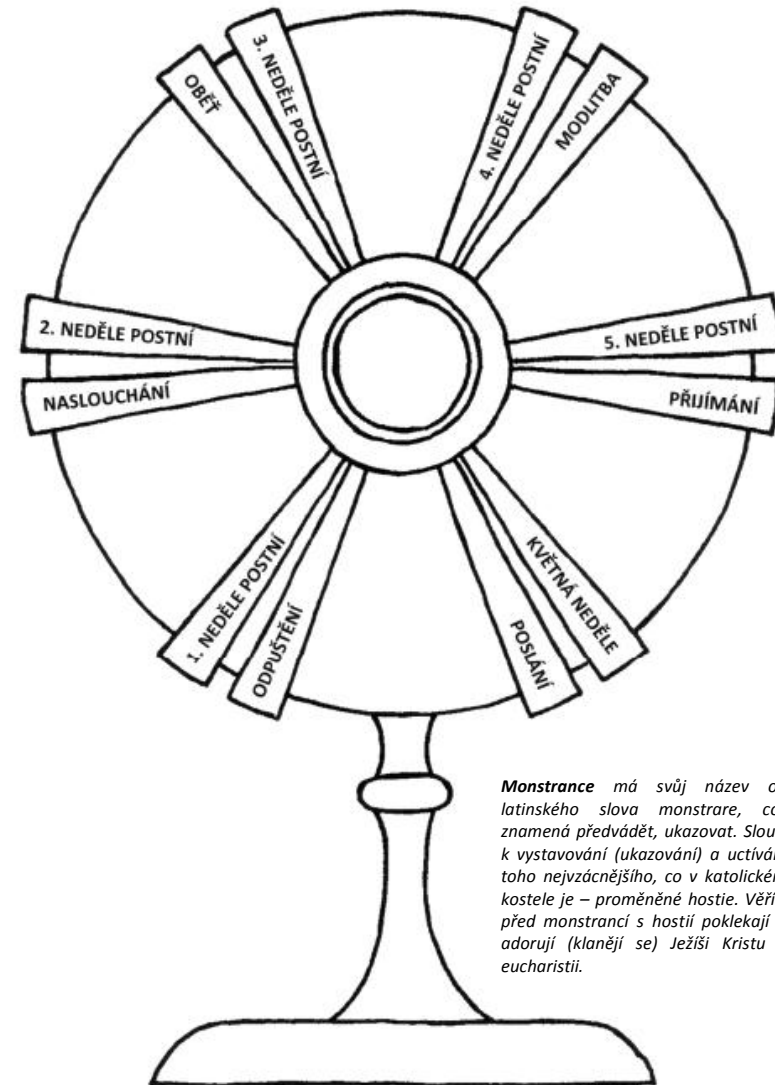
OBĚŤ

3. NEDĚLE POSTNÍ

4. NEDĚLE POSTNÍ

MODLITBA

2. NEDĚLE POSTNÍ

NASLOUCHÁNÍ

5. NEDĚLE POSTNÍ

PŘIJÍMÁNÍ

1. NEDĚLE POSTNÍ

ODPUŠTĚNÍ

KVĚTNÁ NEDĚLE

POSLÁNÍ

**Monstrance** má svůj název o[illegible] latinského slova monstrare, co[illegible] znamená předvádět, ukazovat. Slou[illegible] k vystavování (ukazování) a uctívá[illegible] toho nejvzácnějšího, co v katolické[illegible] kostele je – proměněné hostie. Věř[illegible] před monstrancí s hostií poklekají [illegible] adorují (klanějí se) Ježíši Kristu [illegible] eucharistii.